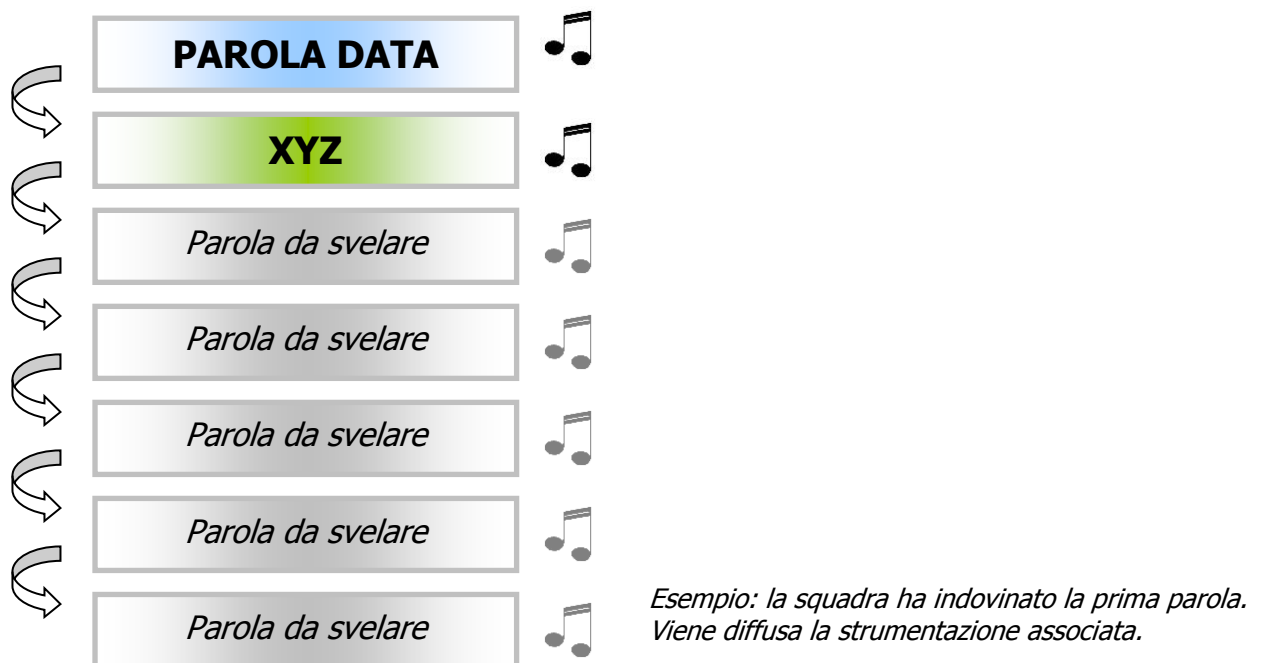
PAROLA DATA

XYZ

Parola da svelare

Parola da svelare

Parola da svelare

Parola da svelare

Parola da svelare

Esempio: la squadra ha indovinato la prima parola. Viene diffusa la strumentazione associata.